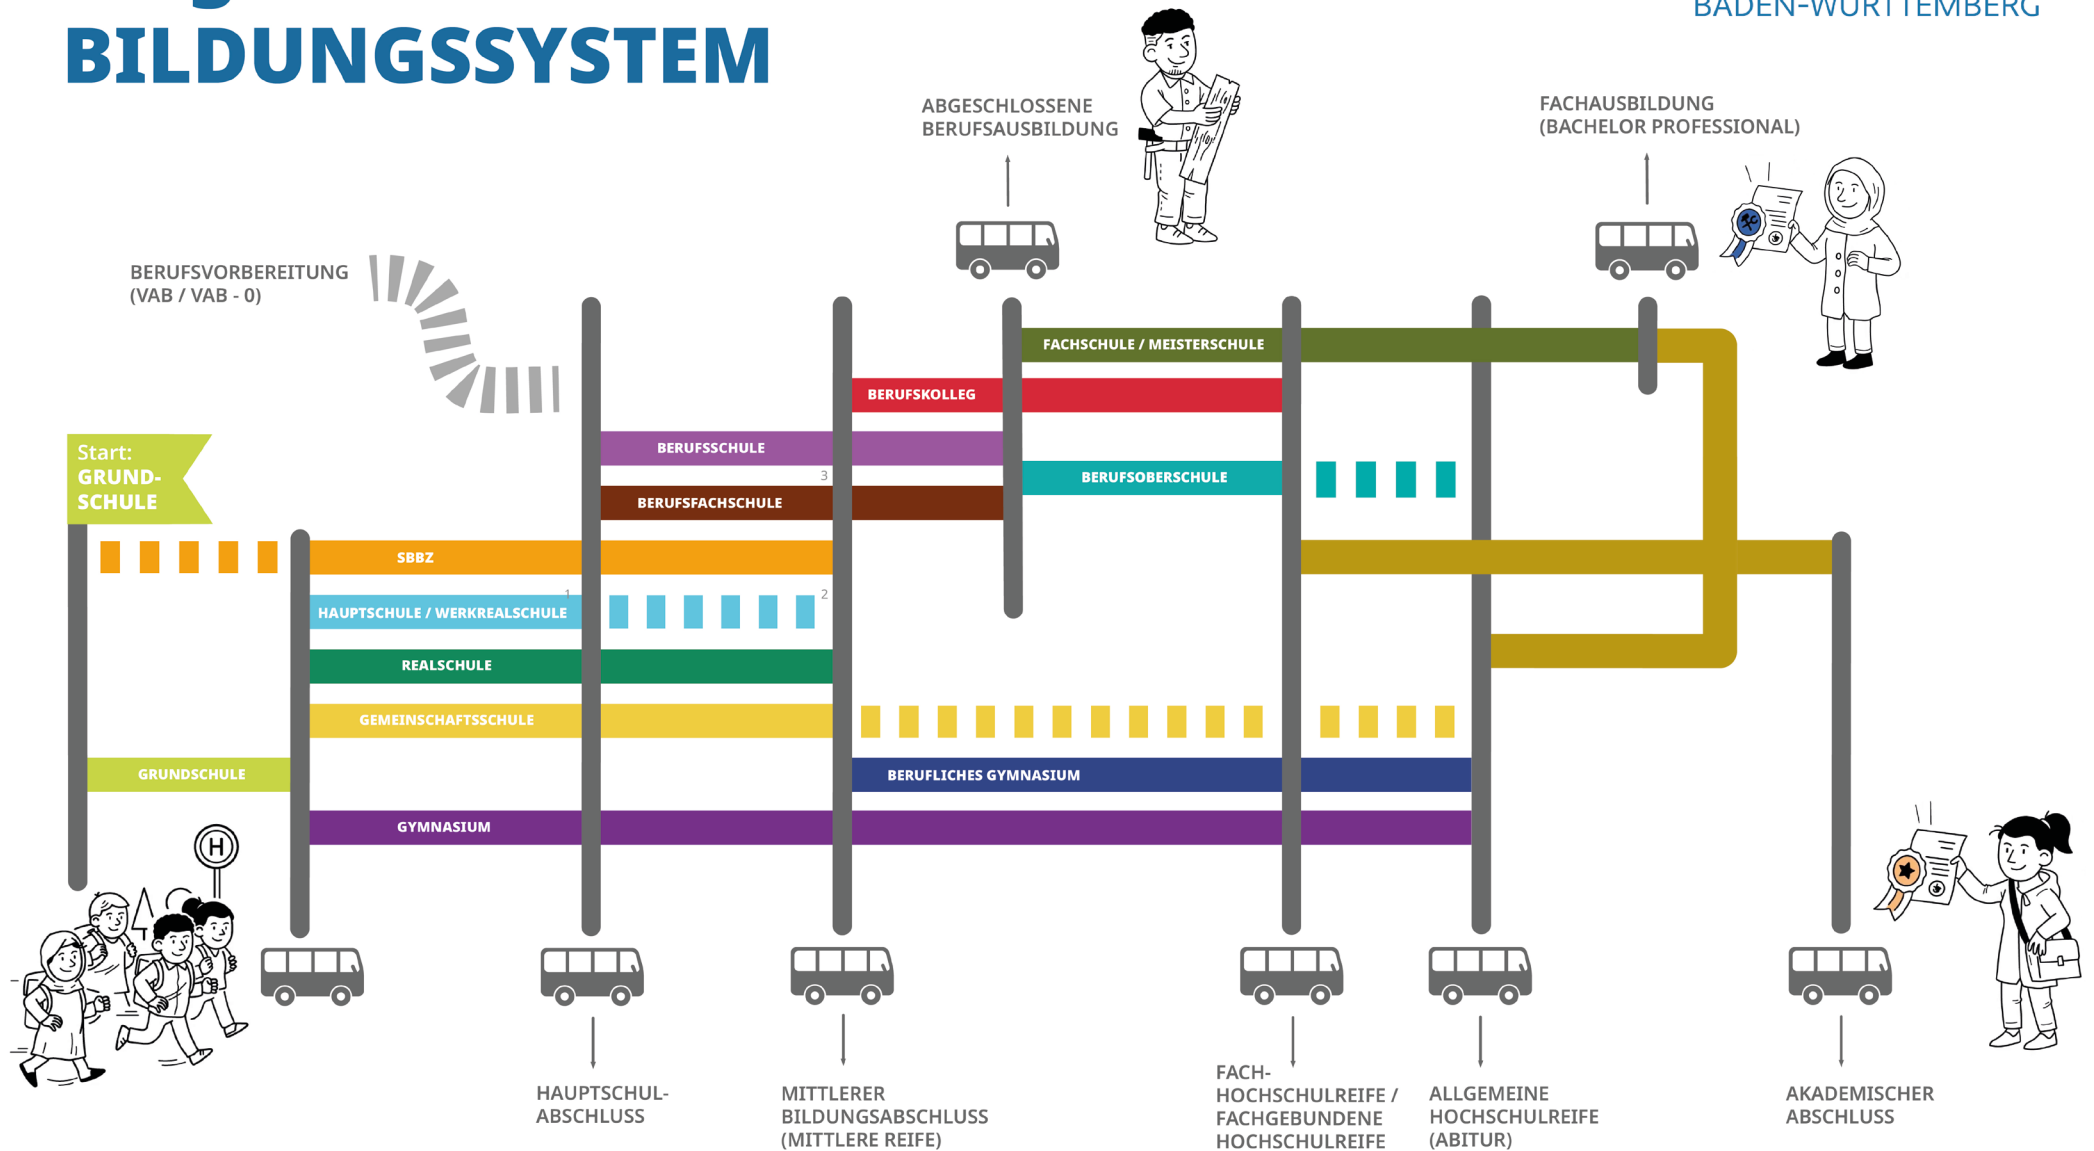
BILDUNGSSYSTEM

BADEN-WÜRTTEMBERG

ABGESCHLOSSENE BERUFSAUSBILDUNG

FACHAUSBILDUNG (BACHELOR PROFESSIONAL)

BERUFSVORBEREITUNG (VAB / VAB - 0)

FACHSCHULE / MEISTERSCHULE

BERUFSKOLLEG

BERUFSSCHULE

BERUFSOBERSCHULE

3

BERUFSFACHSCHULE

Start: GRUNDSCHULE

SBBZ

1

2

HAUPTSCHULE / WERKREALSCHULE

REALSCHULE

GEMEINSCHAFTSSCHULE

GRUNDSCHULE

BERUFLICHES GYMNASIUM

GYMNASIUM

H

HAUPTSCHULABSCHLUSS

MITTLERER BILDUNGSABSCHLUSS (MITTLERE REIFE)

FACHHOCHSCHULREIFE / FACHGEBUNDENE HOCHSCHULREIFE

ALLGEMEINE HOCHSCHULREIFE (ABITUR)

AKADEMISCHER ABSCHLUSS